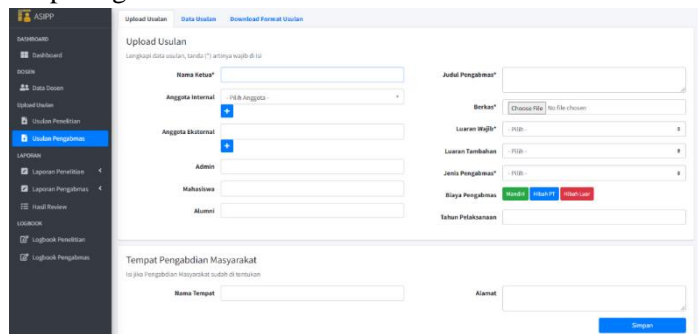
ASIPP

DASHBOARD
Dashboard
DOSEN
Data Dosen
Upload Usulan
Usulan Penelitian
Usulan Pengabmas
LAPORAN
Laporan Penelitian
Laporan Pengabmas
Hasil Review
LOGBOOK
Logbook Penelitian
Logbook Pengabmas

Upload Usulan | Data Usulan | Download Format Usulan

Upload Usulan
Lengkapi data usulan, tanda (*) artinya wajib di isi

Nama Ketua*
Anggota Internal - Pilih Anggota -
+
Anggota Eksternal
+
Admin
Mahasiswa
Alumni

Judul Pengabmas*
Berkas* Choose File No file chosen
Luaran Wajib* - Pilih -
Luaran Tambahan - Pilih -
Jenis Pengabmas* - Pilih -
Biaya Pengabmas Mandiri Hibah PT Hibah Luar
Tahun Pelaksanaan

Tempat Pengabdian Masyarakat
Isi jika Pengabdian Masyarakat sudah di tentukan

Nama Tempat
Alamat

Simpan